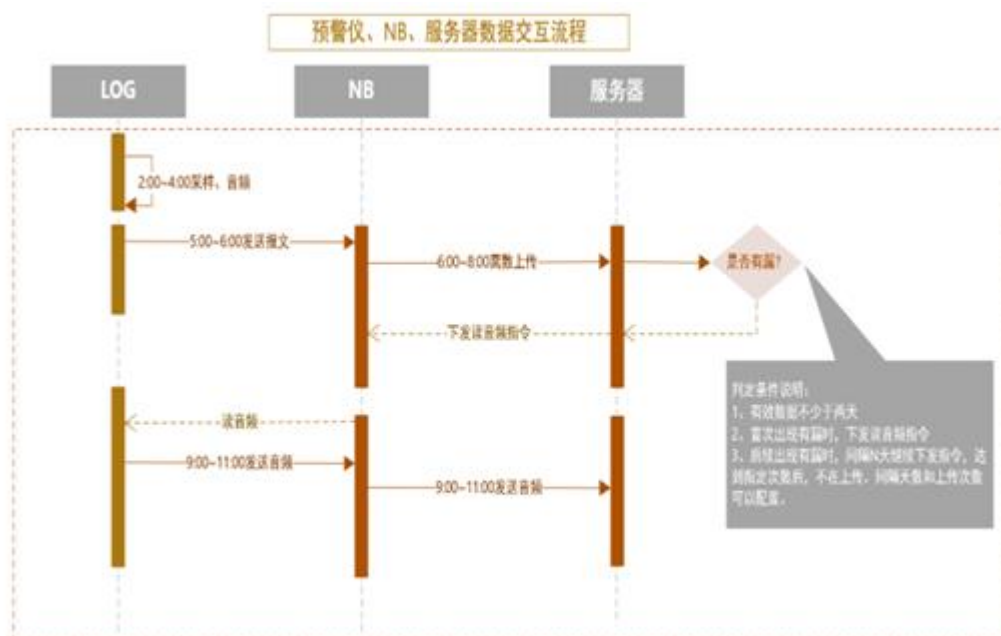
预警仪、NB、服务器数据交互流程

LOG

NB

服务器

2:00~4:00采样、音频

5:00~6:00发送报文

6:00~8:00离散上传

是否有漏?

下发读音频指令

读音频

9:00~11:00发送音频

9:00~11:00发送音频

判定条件说明:
1、有效数据不少于两天
2、首次出现有漏时,下发读音频指令
3、后续出现有漏时,间隔N天继续下发指令,达到指定次数后,不在上传,间隔天数和上传次数可以配置。